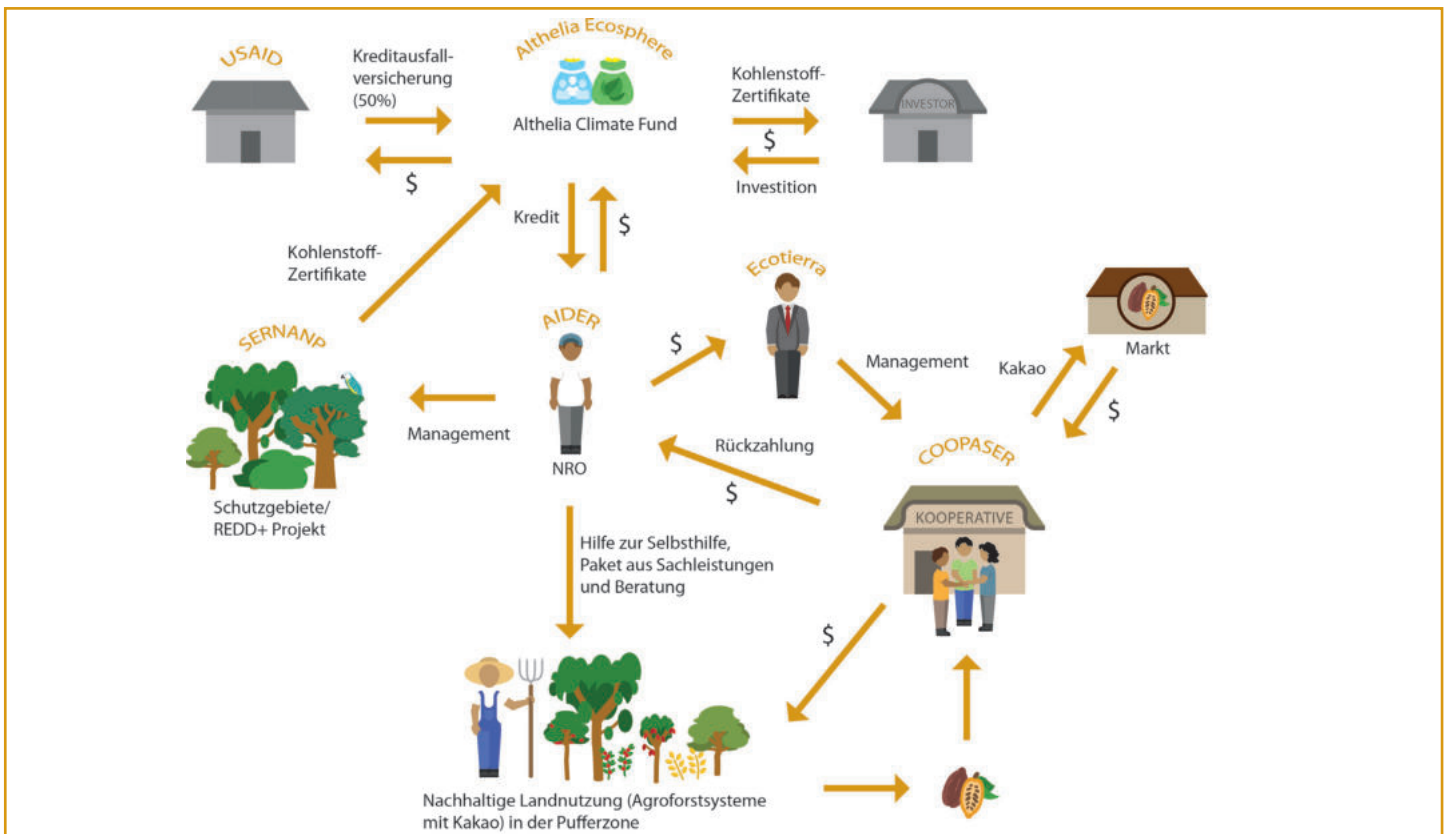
USAID

Kreditausfallversicherung (50%)

$

Althelia Ecosphere

Althelia Climate Fund

Kohlenstoff-Zertifikate

$

Investition

INVESTOR

Kredit

$

Kohlenstoff-Zertifikate

Ecotierra

Markt

AIDER

$

SERNANP

Management

Kakao

$

Management

Rückzahlung

NRO

$

COOPASER

Schutzgebiete/ REDD+ Projekt

KOOPERATIVE

Hilfe zur Selbsthilfe, Paket aus Sachleistungen und Beratung

$

Nachhaltige Landnutzung (Agroforstsysteme mit Kakao) in der Pufferzone